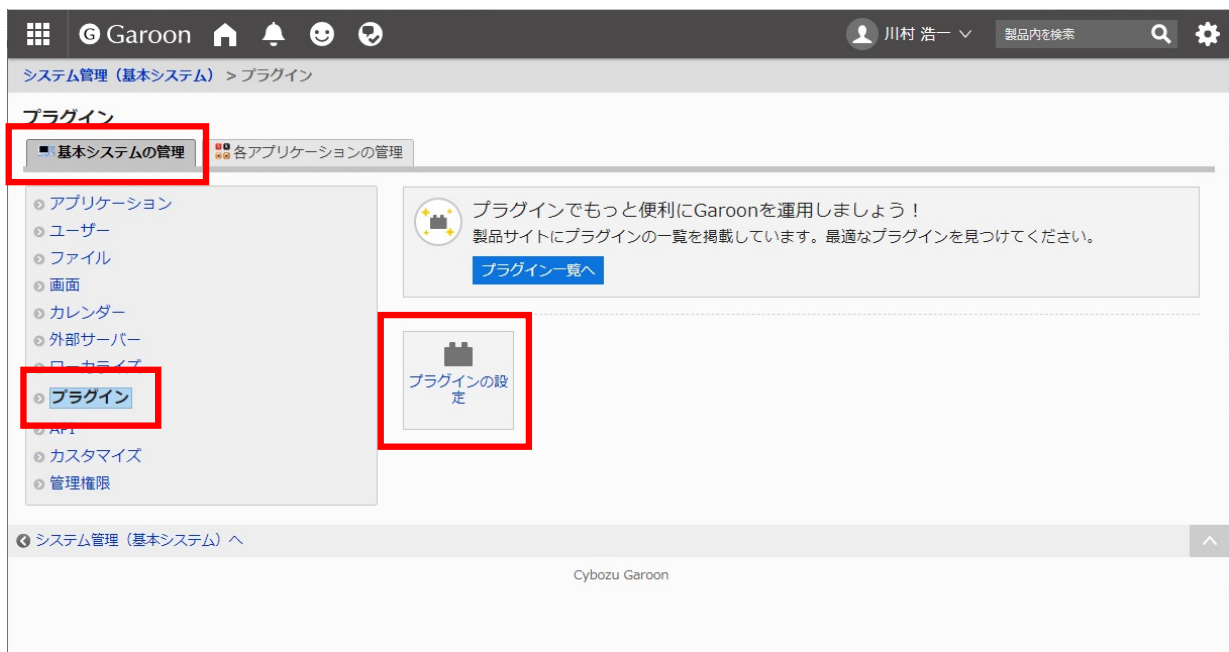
Garoon

川村 浩一

製品内を検索

システム管理（基本システム） > プラグイン

プラグイン

基本システムの管理

各アプリケーションの管理

アプリケーション
ユーザー
ファイル
画面
カレンダー
外部サーバー
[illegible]
プラグイン
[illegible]
カスタマイズ
管理権限

プラグインでもっと便利にGaroonを運用しましょう！
製品サイトにプラグインの一覧を掲載しています。最適なプラグインを見つけてください。

プラグイン一覧へ

プラグインの設定

システム管理（基本システム）へ

Cybozu Garoon